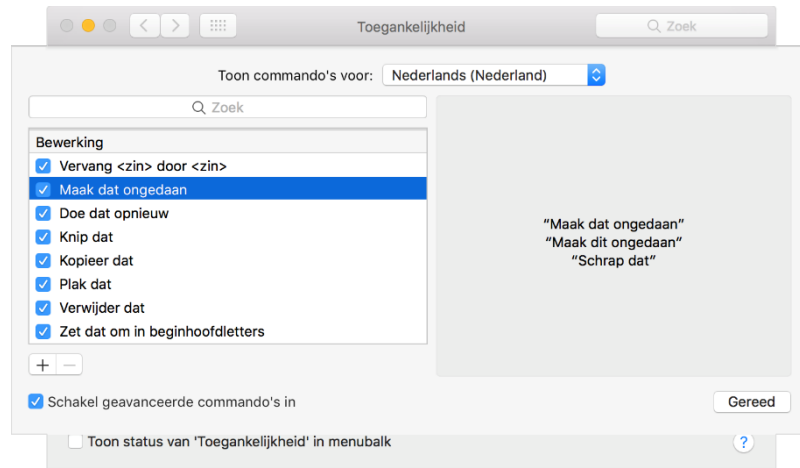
Toegankelijkheid

Zoek

Toon commando's voor: Nederlands (Nederland)

Zoek

Bewerking
Vervang <zin> door <zin>
Maak dat ongedaan
Doe dat opnieuw
Knip dat
Kopieer dat
Plak dat
Verwijder dat
Zet dat om in beginhoofdletters

"Maak dat ongedaan"
"Maak dit ongedaan"
"Schrap dat"

+ —

Schakel geavanceerde commando's in

Gereed

Toon status van 'Toegankelijkheid' in menubalk

?